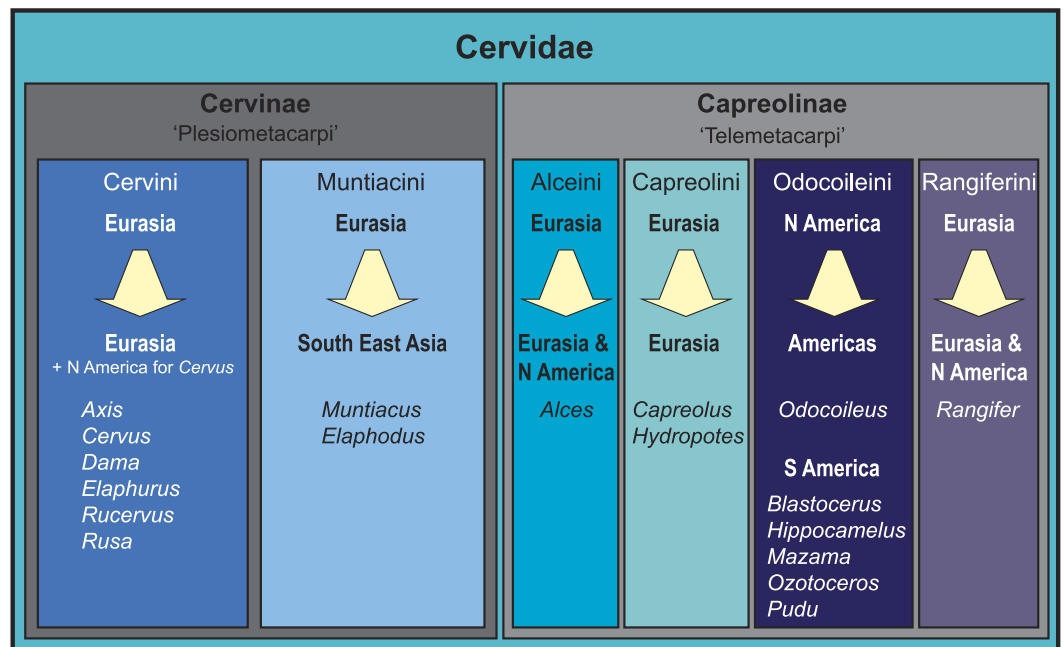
Cervidae

Cervinae
'Plesiometacarpi'

Cervini
Eurasia
Eurasia
+ N America for *Cervus*
*Axis*
*Cervus*
*Dama*
*Elaphurus*
*Rucervus*
*Rusa*

Muntiacini
Eurasia
South East Asia
*Muntiacus*
*Elaphodus*

Capreolinae
'Telemetacarpi'

Alceini
Eurasia
Eurasia & N America
*Alces*

Capreolini
Eurasia
Eurasia
*Capreolus*
*Hydropotes*

Odocoileini
N America
Americas
*Odocoileus*
S America
*Blastocerus*
*Hippocamelus*
*Mazama*
*Ozotoceros*
*Pudu*

Rangiferini
Eurasia
Eurasia & N America
*Rangifer*